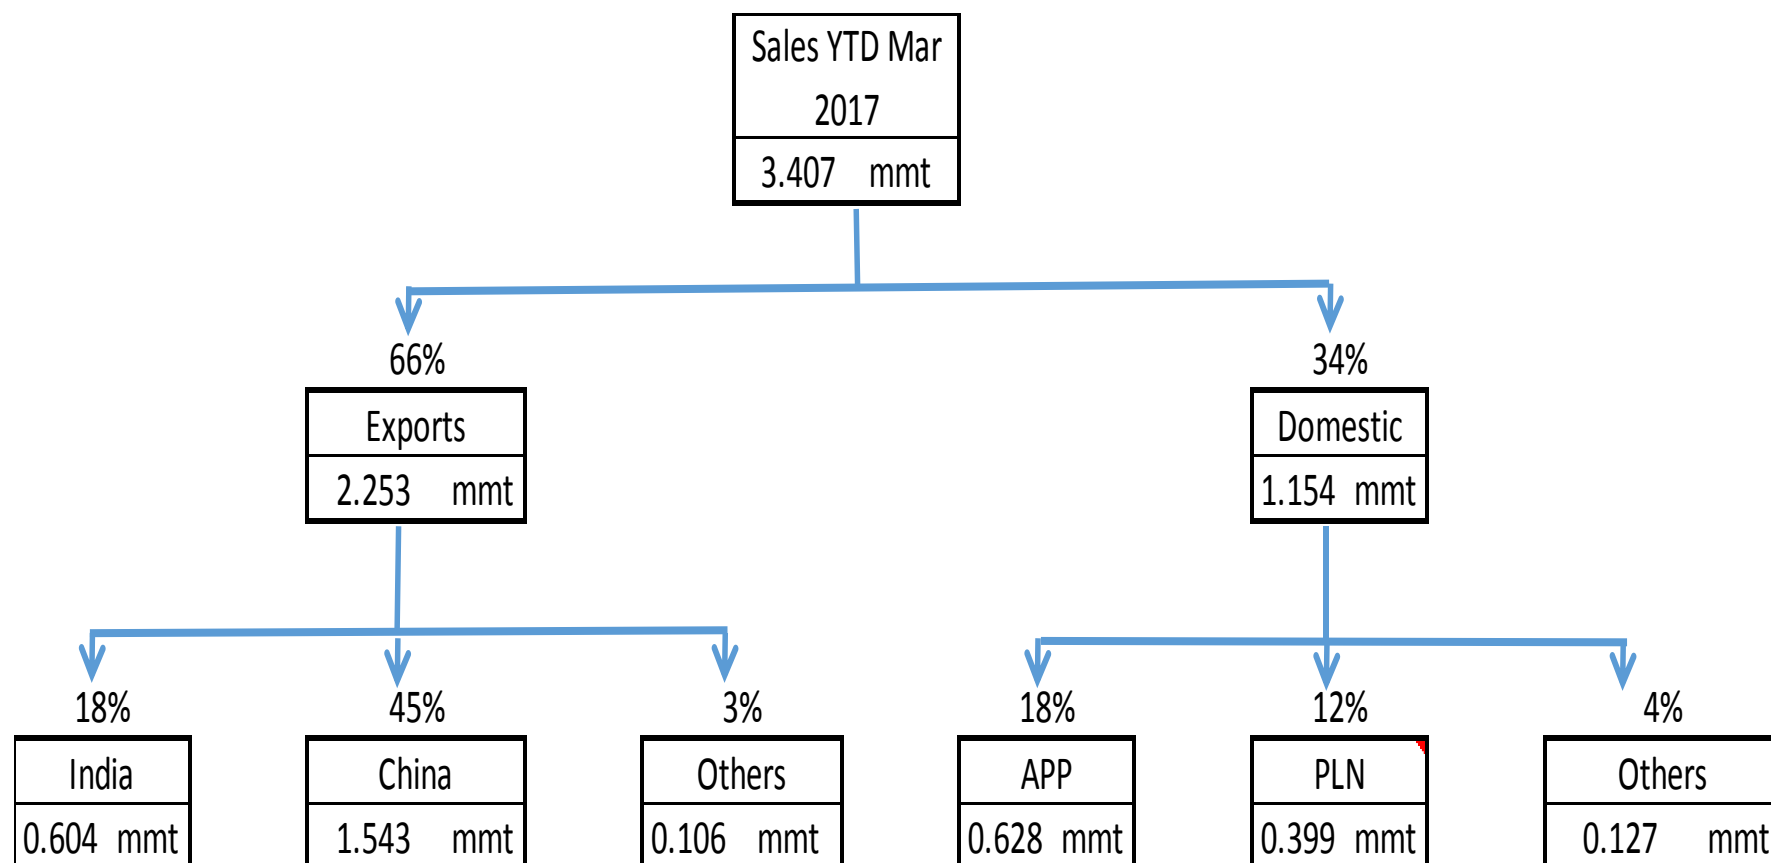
Sales YTD Mar 2017

3.407 mmt

66%

Exports

2.253 mmt

34%

Domestic

1.154 mmt

18%

India

0.604 mmt

45%

China

1.543 mmt

3%

Others

0.106 mmt

18%

APP

0.628 mmt

12%

PLN

0.399 mmt

4%

Others

0.127 mmt